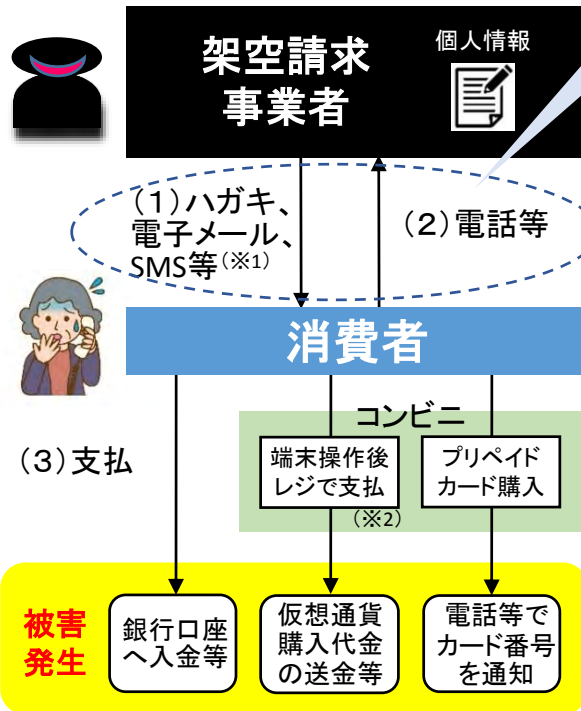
架空請求
事業者

個人情報

（1）ハガキ、
電子メール、
SMS等（※1）

（2）電話等

消費者

コンビニ

（3）支払

端末操作後
レジで支払

（※2）

プリペイド
カード購入

被害
発生

銀行口座
へ入金等

仮想通貨
購入代金
の送金等

電話等で
カード番号
を通知